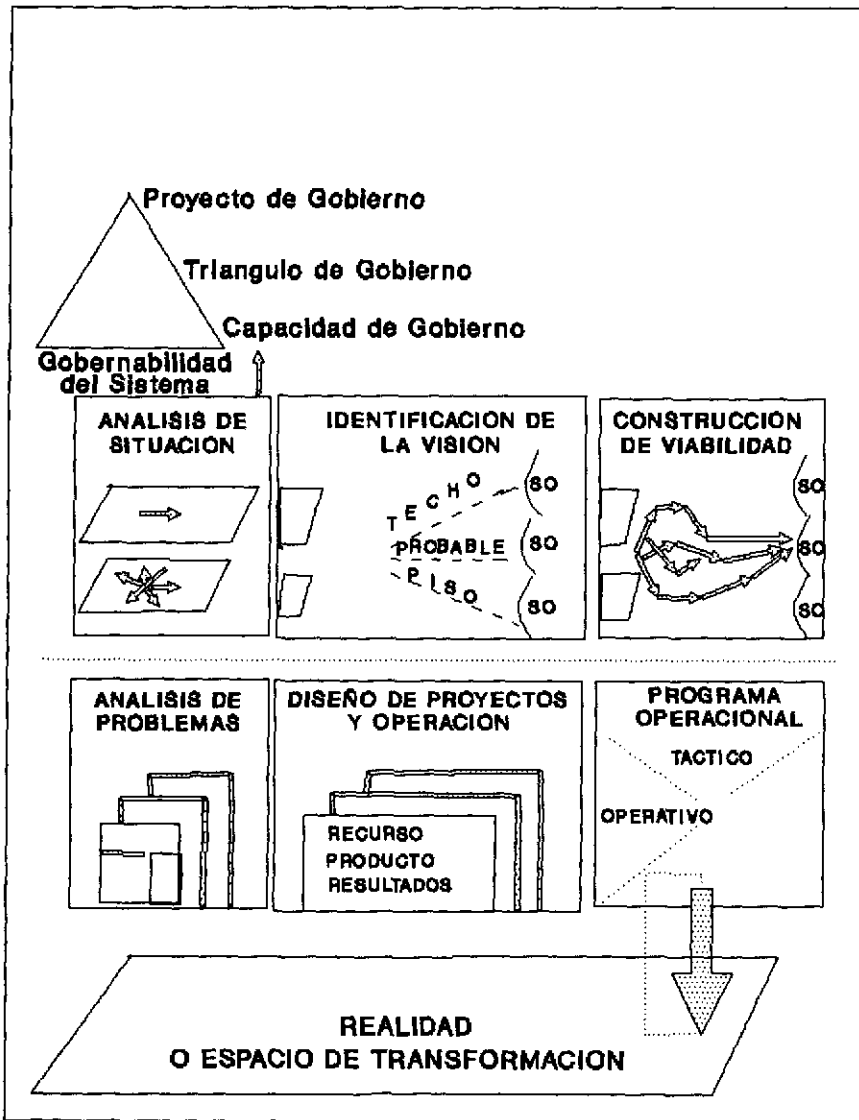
Proyecto de Gobierno

Triangulo de Gobierno

Capacidad de Gobierno

Gobernabilidad del Sistema

ANALISIS DE SITUACION

IDENTIFICACION DE LA VISION

TECHO

PROBABLE

PISO

SO

SO

SO

CONSTRUCCION DE VIABILIDAD

SO

SO

SO

ANALISIS DE PROBLEMAS

DISEÑO DE PROYECTOS Y OPERACION

RECURSO
PRODUCTO
RESULTADOS

PROGRAMA OPERACIONAL

TACTICO

OPERATIVO

REALIDAD
O ESPACIO DE TRANSFORMACION